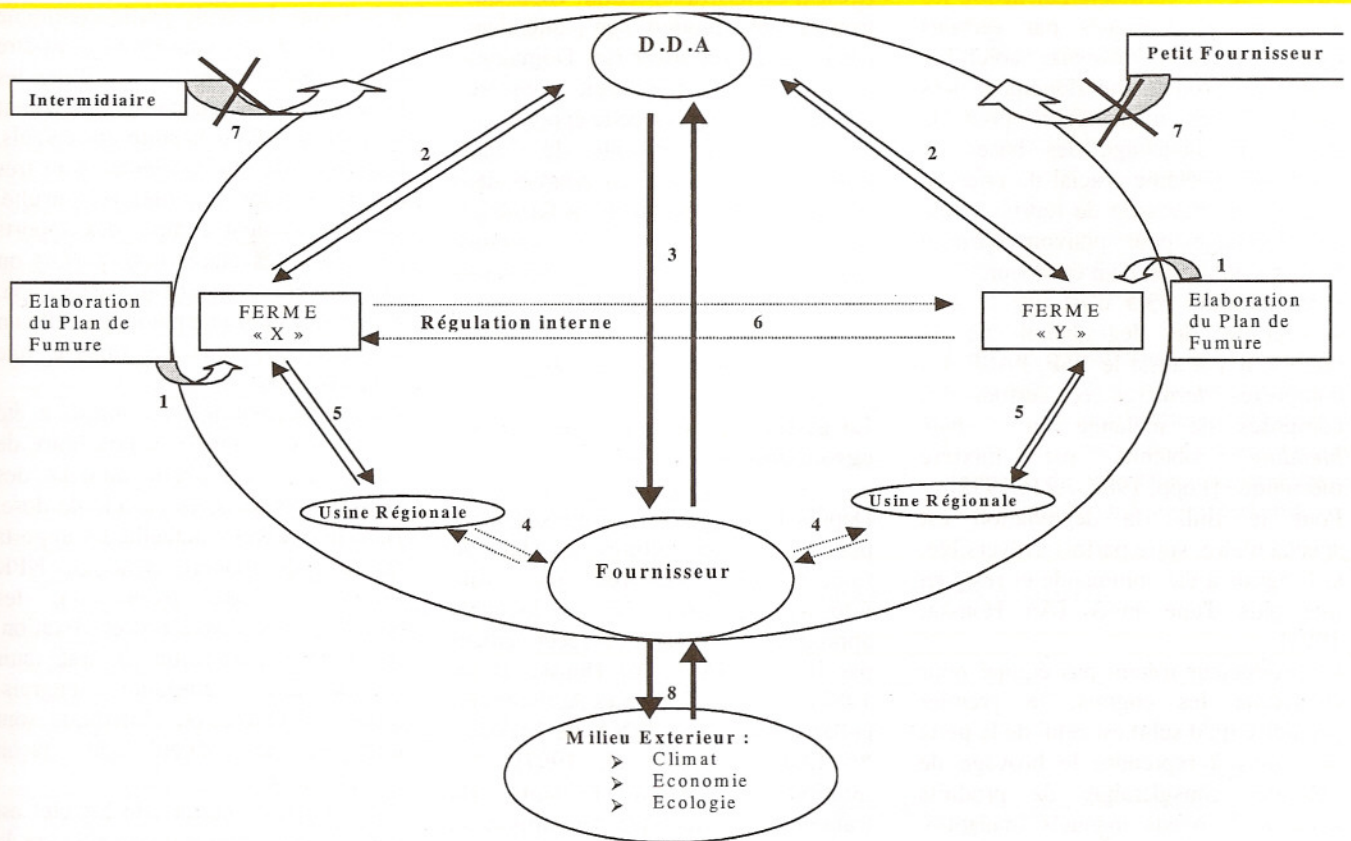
D.D.A

Intermidiaire

7

Petit Fournisseur

7

2

2

3

1

Elaboration du Plan de Fumure

FERME « X »

Régulation interne

6

FERME « Y »

Elaboration du Plan de Fumure

1

5

5

Usine Régionale

4

Fournisseur

4

Usine Régionale

8

Milieu Exterieur :
➢ Climat
➢ Economie
➢ Ecologie